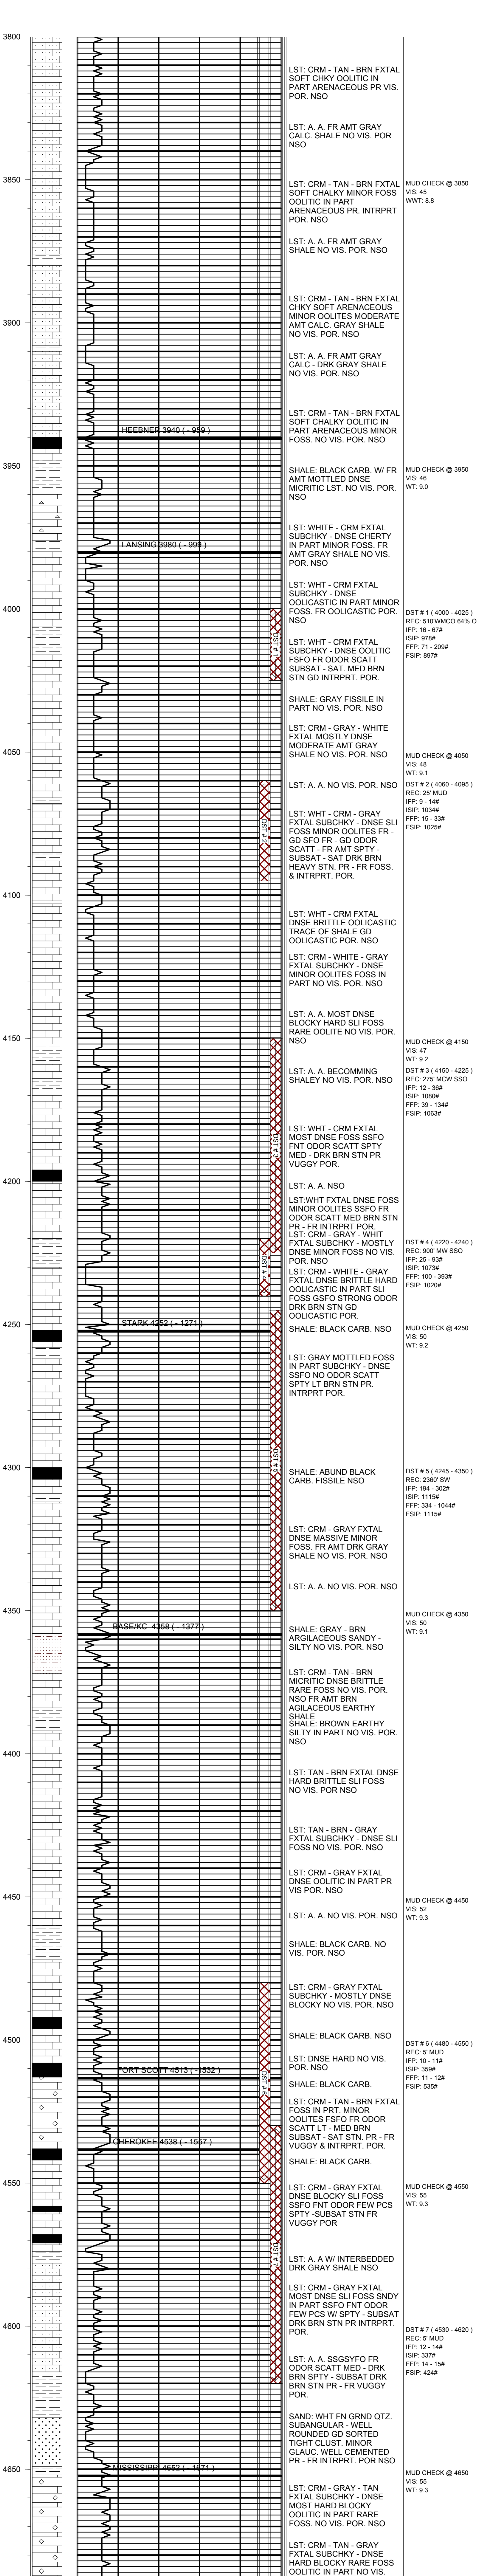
3800

LST: CRM - TAN - BRN FXTAL SOFT CHKY OOLITIC IN PART ARENACEOUS PR VIS. POR. NSO

LST: A. A. FR AMT GRAY CALC. SHALE NO VIS. POR NSO

3850

LST: CRM - TAN - BRN FXTAL SOFT CHALKY MINOR FOSS OOLITIC IN PART ARENACEOUS PR. INTRPRT POR. NSO

MUD CHECK @ 3850
VIS: 45
WWT: 8.8

LST: A. A. FR AMT GRAY SHALE NO VIS. POR. NSO

LST: CRM - TAN - BRN FXTAL CHKY SOFT ARENACEOUS MINOR OOLITES MODERATE AMT CALC. GRAY SHALE NO VIS. POR. NSO

3900

LST: A. A. FR AMT GRAY CALC - DRK GRAY SHALE NO VIS. POR. NSO

LST: CRM - TAN - BRN FXTAL SOFT CHALKY OOLITIC IN PART ARENACEOUS MINOR FOSS. NO VIS. POR. NSO

HEEBNER 3940 ( - 959 )

3950

SHALE: BLACK CARB. W/ FR AMT MOTTLED DNSE MICRITIC LST. NO VIS. POR. NSO

MUD CHECK @ 3950
VIS: 46
WT: 9.0

LST: WHITE - CRM FXTAL SUBCHKY - DNSE CHERTY IN PART MINOR FOSS. FR AMT GRAY SHALE NO VIS. POR. NSO

LANSING 3980 ( - 999 )

LST: WHT - CRM FXTAL SUBCHKY - DNSE OOLICASTIC IN PART MINOR FOSS. FR OOLICASTIC POR. NSO

4000

DST # 1

DST # 1 ( 4000 - 4025 )
REC: 510'WMCO 64% O
IFP: 16 - 67#
ISIP: 978#
FFP: 71 - 209#
FSIP: 897#

LST: WHT - CRM FXTAL SUBCHKY - DNSE OOLITIC FSFO FR ODOR SCATT SUBSAT - SAT. MED BRN STN GD INTRPRT. POR.

SHALE: GRAY FISSILE IN PART NO VIS. POR. NSO

LST: CRM - GRAY - WHITE FXTAL MOSTLY DNSE MODERATE AMT GRAY SHALE NO VIS. POR. NSO

4050

MUD CHECK @ 4050
VIS: 48
WT: 9.1

LST: A. A. NO VIS. POR. NSO

DST # 2

DST # 2 ( 4060 - 4095 )
REC: 25' MUD
IFP: 9 - 14#
ISIP: 1034#
FFP: 15 - 33#
FSIP: 1025#

LST: WHT - CRM - GRAY FXTAL SUBCHKY - DNSE SLI FOSS MINOR OOLITES FR - GD SFO FR - GD ODOR SCATT - FR AMT SPTY - SUBSAT - SAT DRK BRN HEAVY STN. PR - FR FOSS. & INTRPRT. POR.

4100

LST: WHT - CRM FXTAL DNSE BRITTLE OOLICASTIC TRACE OF SHALE GD OOLICASTIC POR. NSO

LST: CRM - WHITE - GRAY FXTAL SUBCHKY - DNSE MINOR OOLITES FOSS IN PART NO VIS. POR. NSO

LST: A. A. MOST DNSE BLOCKY HARD SLI FOSS RARE OOLITE NO VIS. POR. NSO

4150

MUD CHECK @ 4150
VIS: 47
WT: 9.2

LST: A. A. BECOMMING SHALEY NO VIS. POR. NSO

DST # 3 ( 4150 - 4225 )
REC: 275' MCW SSO
IFP: 18 - 36#
ISIP: 1080#
FFP: 39 - 134#
FSIP: 1063#

DST # 3

LST: WHT - CRM FXTAL MOST DNSE FOSS SSFO FNT ODOR SCATT SPTY MED - DRK BRN STN PR VUGGY POR.

4200

LST: A. A. NSO

LST:WHT FXTAL DNSE FOSS MINOR OOLITES SSFO FR ODOR SCATT MED BRN STN PR - FR INTRPRT POR.

LST: CRM - GRAY - WHIT FXTAL SUBCHKY - MOSTLY DNSE MINOR FOSS NO VIS. POR. NSO

DST # 4

DST # 4 ( 4220 - 4240 )
REC: 900' MW SSO
IFP: 25 - 93#
ISIP: 1073#
FFP: 100 - 393#
FSIP: 1020#

LST: CRM - WHITE - GRAY FXTAL DNSE BRITTLE HARD OOLICASTIC IN PART SLI FOSS GSFO STRONG ODOR DRK BRN STN GD OOLICASTIC POR.

4250

STARK 4252 ( - 1271 )

SHALE: BLACK CARB. NSO

MUD CHECK @ 4250
VIS: 50
WT: 9.2

LST: GRAY MOTTLED FOSS IN PART SUBCHKY - DNSE SSFO NO ODOR SCATT SPTY LT BRN STN PR. INTRPRT POR.

DST # 5

4300

SHALE: ABUND BLACK CARB. FISSILE NSO

DST # 5 ( 4245 - 4350 )
REC: 2360' SW
IFP: 194 - 302#
ISIP: 1115#
FFP: 334 - 1044#
FSIP: 1115#

LST: CRM - GRAY FXTAL DNSE MASSIVE MINOR FOSS. FR AMT DRK GRAY SHALE NO VIS. POR. NSO

LST: A. A. NO VIS. POR. NSO

4350

MUD CHECK @ 4350
VIS: 50
WT: 9.1

BASE/KC 4358 ( - 1377 )

SHALE: GRAY - BRN ARGILACEOUS SANDY - SILTY NO VIS. POR. NSO

LST: CRM - TAN - BRN MICRITIC DNSE BRITTLE RARE FOSS NO VIS. POR. NSO FR AMT BRN AGILACEOUS EARTHY SHALE

SHALE: BROWN EARTHY SILTY IN PART NO VIS. POR. NSO

4400

LST: TAN - BRN FXTAL HARD BRITTLE SLI FOSS NO VIS. POR NSO

LST: TAN - BRN - GRAY FXTAL SUBCHKY - DNSE SLI FOSS NO VIS. POR. NSO

LST: CRM - GRAY FXTAL DNSE OOLITIC IN PART PR VIS POR. NSO

4450

MUD CHECK @ 4450
VIS: 52
WT: 9.3

LST: A. A. NO VIS. POR. NSO

SHALE: BLACK CARB. NO VIS. POR. NSO

LST: CRM - GRAY FXTAL SUBCHKY - MOSTLY DNSE BLOCKY NO VIS. POR. NSO

SHALE: BLACK CARB. NSO

4500

DST # 6 ( 4480 - 4550 )
REC: 5' MUD
IFP: 10 - 11#
ISIP: 359#
FFP: 11 - 12#
FSIP: 535#

LST: DNSE HARD NO VIS. POR. NSO

DST # 6

FORT SCOTT 4513 ( - 1532 )

SHALE: BLACK CARB.

LST: CRM - TAN - BRN FXTAL FOSS IN PRT. MINOR OOLITES FSFO FR ODOR SCATT LT - MED BRN SUBSAT - SAT STN. PR - FR VUGGY & INTRPRT. POR.

CHEROKEE 4538 ( - 1557 )

SHALE: BLACK CARB.

4550

MUD CHECK @ 4550
VIS: 55
WT: 9.3

LST: CRM - GRAY FXTAL DNSE BLOCKY SLI FOSS SSFO FNT ODOR FEW PCS SPTY -SUBSAT STN FR VUGGY POR

DST # 7

LST: A. A. W/ INTERBEDDED DRK GRAY SHALE NSO

LST: CRM - GRAY FXTAL MOST DNSE SLI FOSS SNDY IN PART SSFO FNT ODOR FEW PCS W/ SPTY - SUBSAT DRK BRN STN PR INTRPRT. POR.

4600

DST # 7 ( 4530 - 4620 )
REC: 5' MUD
IFP: 12 - 14#
ISIP: 337#
FFP: 14 - 15#
FSIP: 424#

LST: A. A. SSGSYFO FR ODOR SCATT MED - DRK BRN SPTY - SUBSAT DRK BRN STN PR - FR VUGGY POR.

SAND: WHT FN GRND QTZ. SUBANGULAR - WELL ROUNDED GD SORTED TIGHT CLUST. MINOR GLAUC. WELL CEMENTED PR - FR INTRPRT. POR NSO

4650

MISSISSIPPI 4652 ( - 1671 )

MUD CHECK @ 4650
VIS: 55
WT: 9.3

LST: CRM - GRAY - TAN FXTAL SUBCHKY - DNSE MOST HARD BLOCKY OOLITIC IN PART RARE FOSS. NO VIS. POR. NSO

LST: CRM - TAN - GRAY FXTAL SUBCHKY - DNSE HARD BLOCKY RARE FOSS OOLITIC IN PART NO VIS.